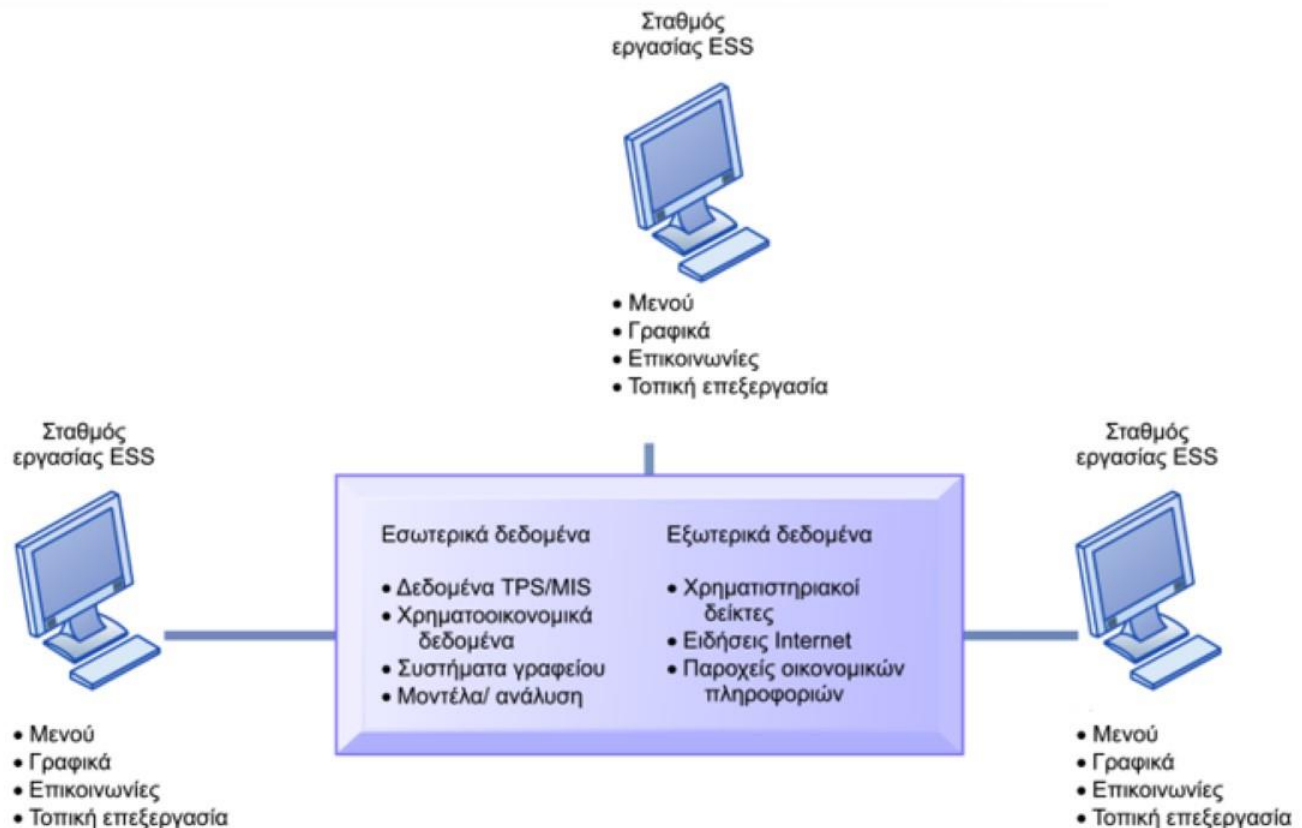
Σταθμός εργασίας ESS

• Μενού
• Γραφικά
• Επικοινωνίες
• Τοπική επεξεργασία

Σταθμός εργασίας ESS

• Μενού
• Γραφικά
• Επικοινωνίες
• Τοπική επεξεργασία

Εσωτερικά δεδομένα

• Δεδομένα TPS/MIS
• Χρηματοοικονομικά δεδομένα
• Συστήματα γραφείου
• Μοντέλα/ ανάλυση

Εξωτερικά δεδομένα

• Χρηματιστηριακοί δείκτες
• Ειδήσεις Internet
• Παροχείς οικονομικών πληροφοριών

Σταθμός εργασίας ESS

• Μενού
• Γραφικά
• Επικοινωνίες
• Τοπική επεξεργασία